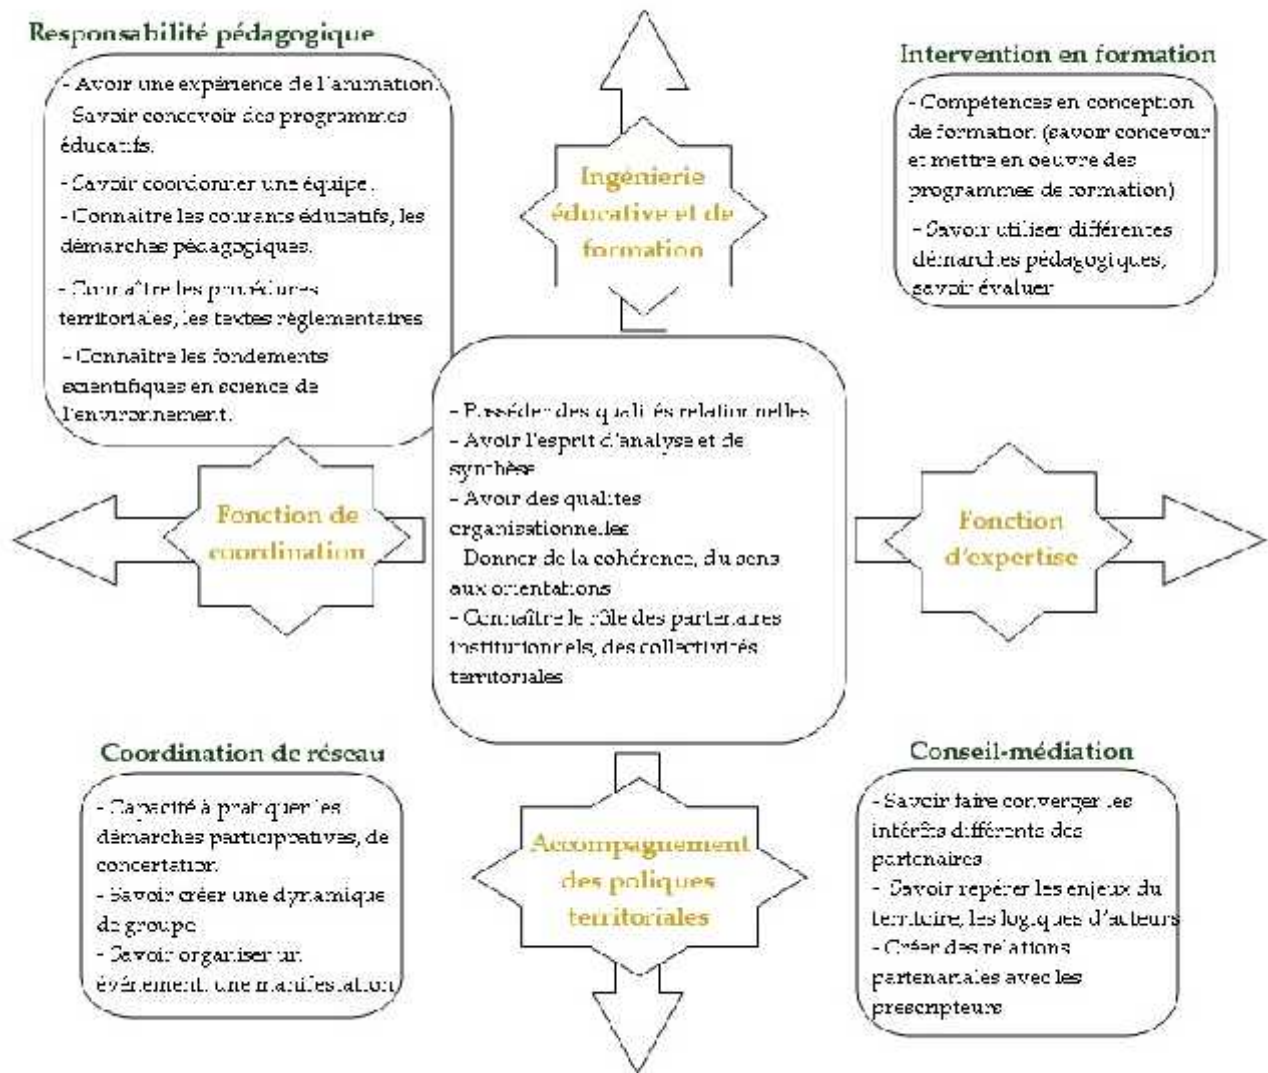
Responsabilité pédagogique

- Avoir une expérience de l'animation. Savoir concevoir des programmes éducatifs.
- Savoir coordonner une équipe.
- Connaître les courants éducatifs, les démarches pédagogiques.
- Connaître les procédures territoriales, les textes réglementaires
- Connaître les fondements scientifiques en science de l'environnement.

Ingénierie éducative et de formation

Intervention en formation

- Compétences en conception de formation (savoir concevoir et mettre en oeuvre des programmes de formation)
- Savoir utiliser différentes démarches pédagogiques, savoir évaluer

Fonction de coordination

- Posséder des qualités relationnelles
- Avoir l'esprit d'analyse et de synthèse
- Avoir des qualités organisationnelles
- Donner de la cohérence, du sens aux orientations
- Connaître le rôle des partenaires institutionnels, des collectivités territoriales

Fonction d'expertise

Coordination de réseau

- Capacité à pratiquer les démarches participatives, de concertation
- Savoir créer une dynamique de groupe
- Savoir organiser un événement, une manifestation

Accompagnement des poliques territoriales

Conseil-médiation

- Savoir faire converger les intérêts différents des partenaires
- Savoir repérer les enjeux du territoire, les logiques d'acteurs
- Créer des relations partenariales avec les prescripteurs